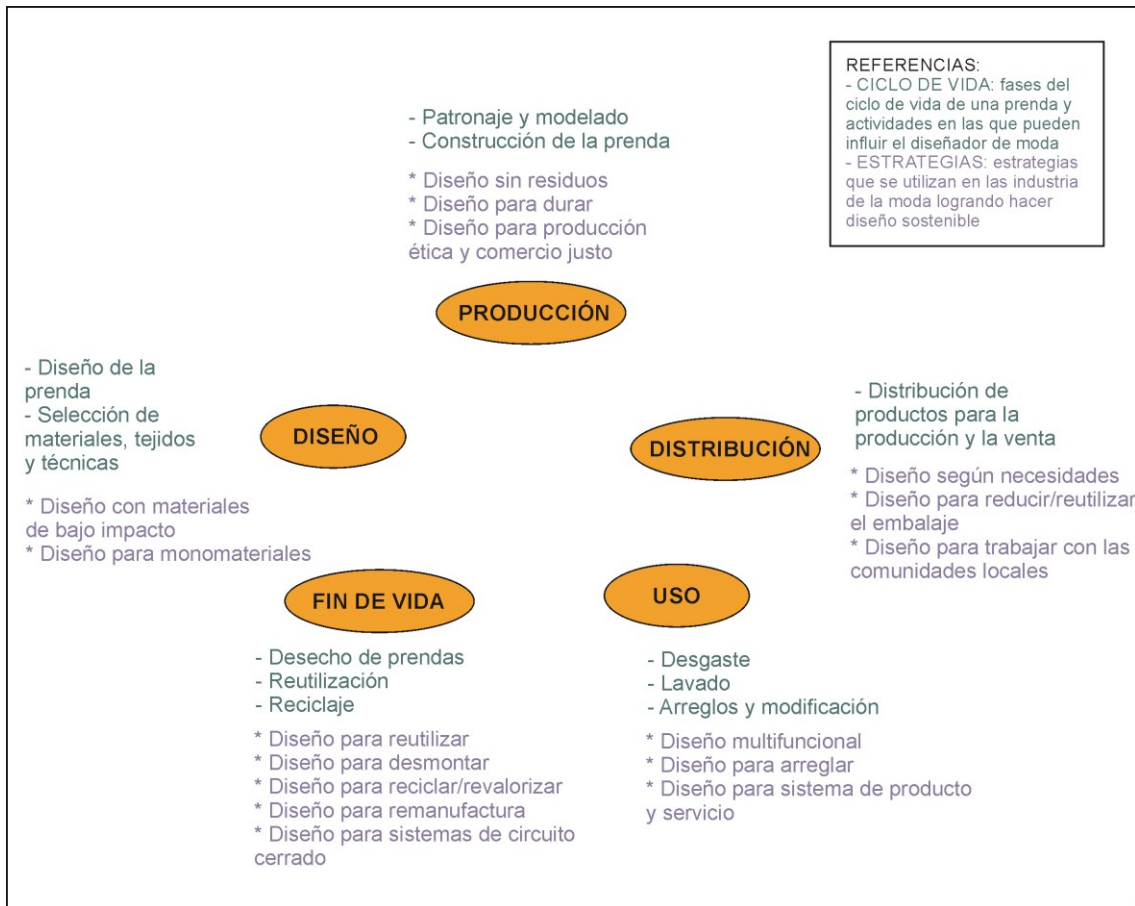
REFERENCIAS:
- CICLO DE VIDA: fases del ciclo de vida de una prenda y actividades en las que pueden influir el diseñador de moda
- ESTRATEGIAS: estrategias que se utilizan en las industria de la moda logrando hacer diseño sostenible

- Patronaje y modelado
- Construcción de la prenda

* Diseño sin residuos
* Diseño para durar
* Diseño para producción ética y comercio justo

PRODUCCIÓN

- Diseño de la prenda
- Selección de materiales, tejidos y técnicas

DISEÑO

* Diseño con materiales de bajo impacto
* Diseño para monomateriales

- Distribución de productos para la producción y la venta

DISTRIBUCIÓN

* Diseño según necesidades
* Diseño para reducir/reutilizar el embalaje
* Diseño para trabajar con las comunidades locales

FIN DE VIDA

USO

- Desecho de prendas
- Reutilización
- Reciclaje

* Diseño para reutilizar
* Diseño para desmontar
* Diseño para reciclar/revalorizar
* Diseño para remanufactura
* Diseño para sistemas de circuito cerrado

- Desgaste
- Lavado
- Arreglos y modificación

* Diseño multifuncional
* Diseño para arreglar
* Diseño para sistema de producto y servicio